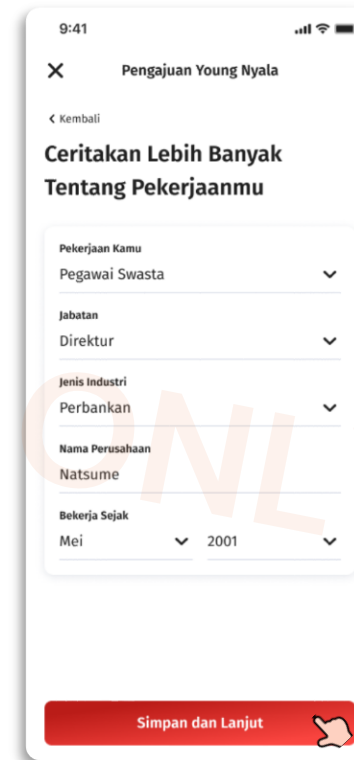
9:41

Pengajuan Young Nyala

Kembali

Ceritakan Lebih Banyak Tentang Pekerjaanmu

Pekerjaan Kamu
Pegawai Swasta

Jabatan
Direktur

Jenis Industri
Perbankan

Nama Perusahaan
Natsume

Bekerja Sejak
Mei
2001

ONL

Simpan dan Lanjut